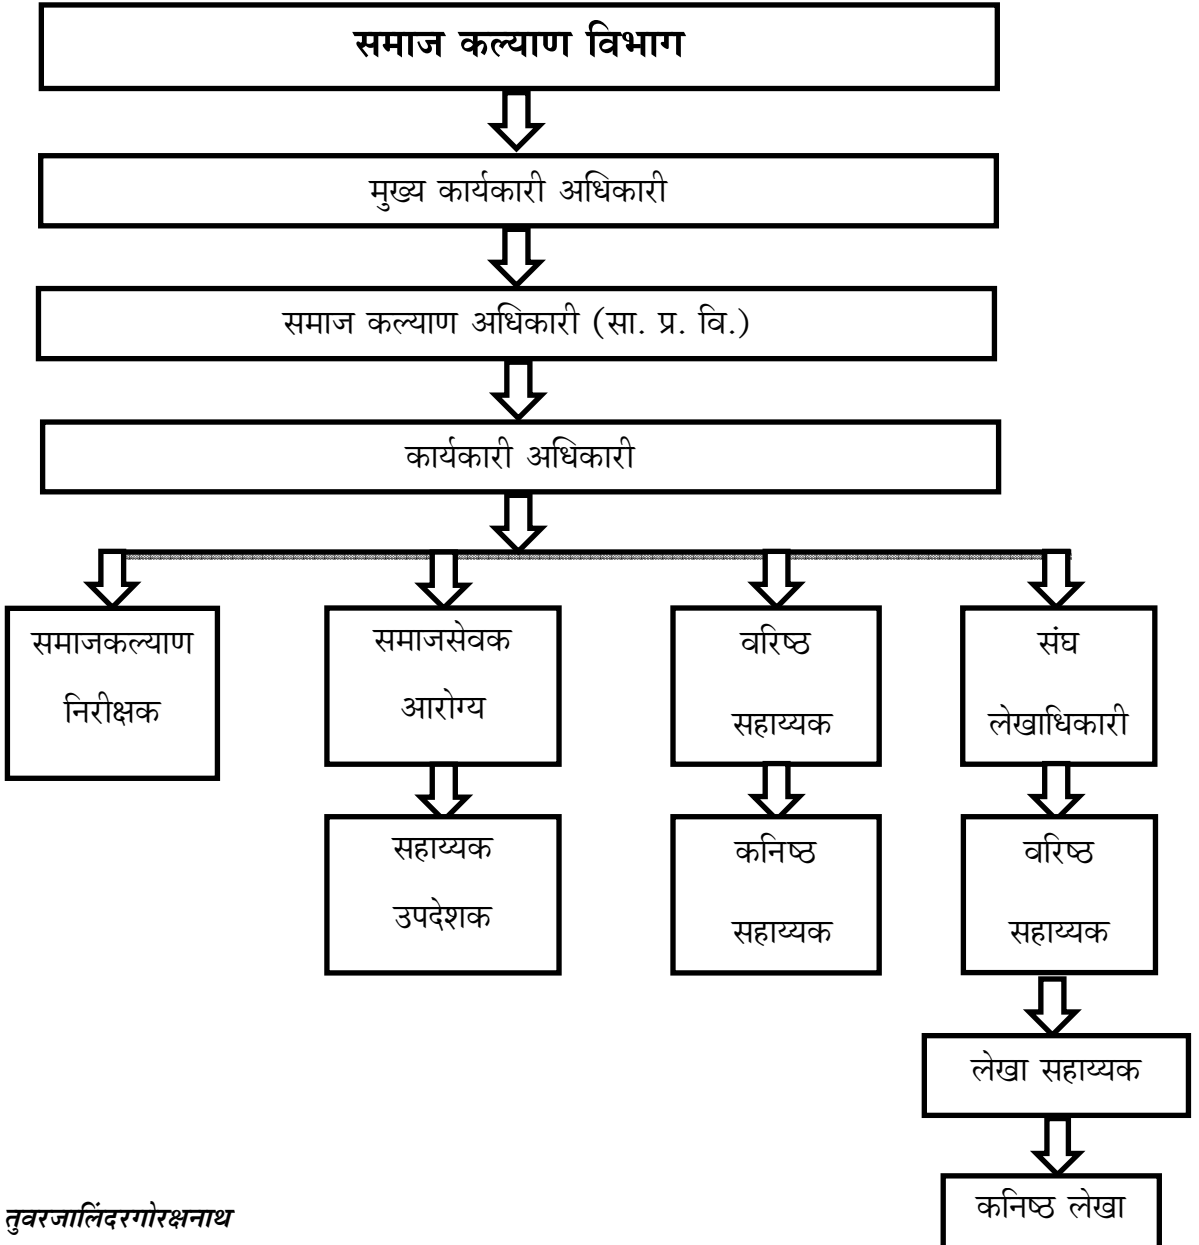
समाज कल्याण विभाग

मुख्य कार्यकारी अधिकारी

समाज कल्याण अधिकारी (सा. प्र. वि.)

कार्यकारी अधिकारी

समाजकल्याण निरीक्षक

समाजसेवक आरोग्य

सहाय्यक उपदेशक

वरिष्ठ सहाय्यक

कनिष्ठ सहाय्यक

संघ लेखाधिकारी

वरिष्ठ सहाय्यक

लेखा सहाय्यक

कनिष्ठ लेखा

तुवरजालिंदरगोरक्षनाथ